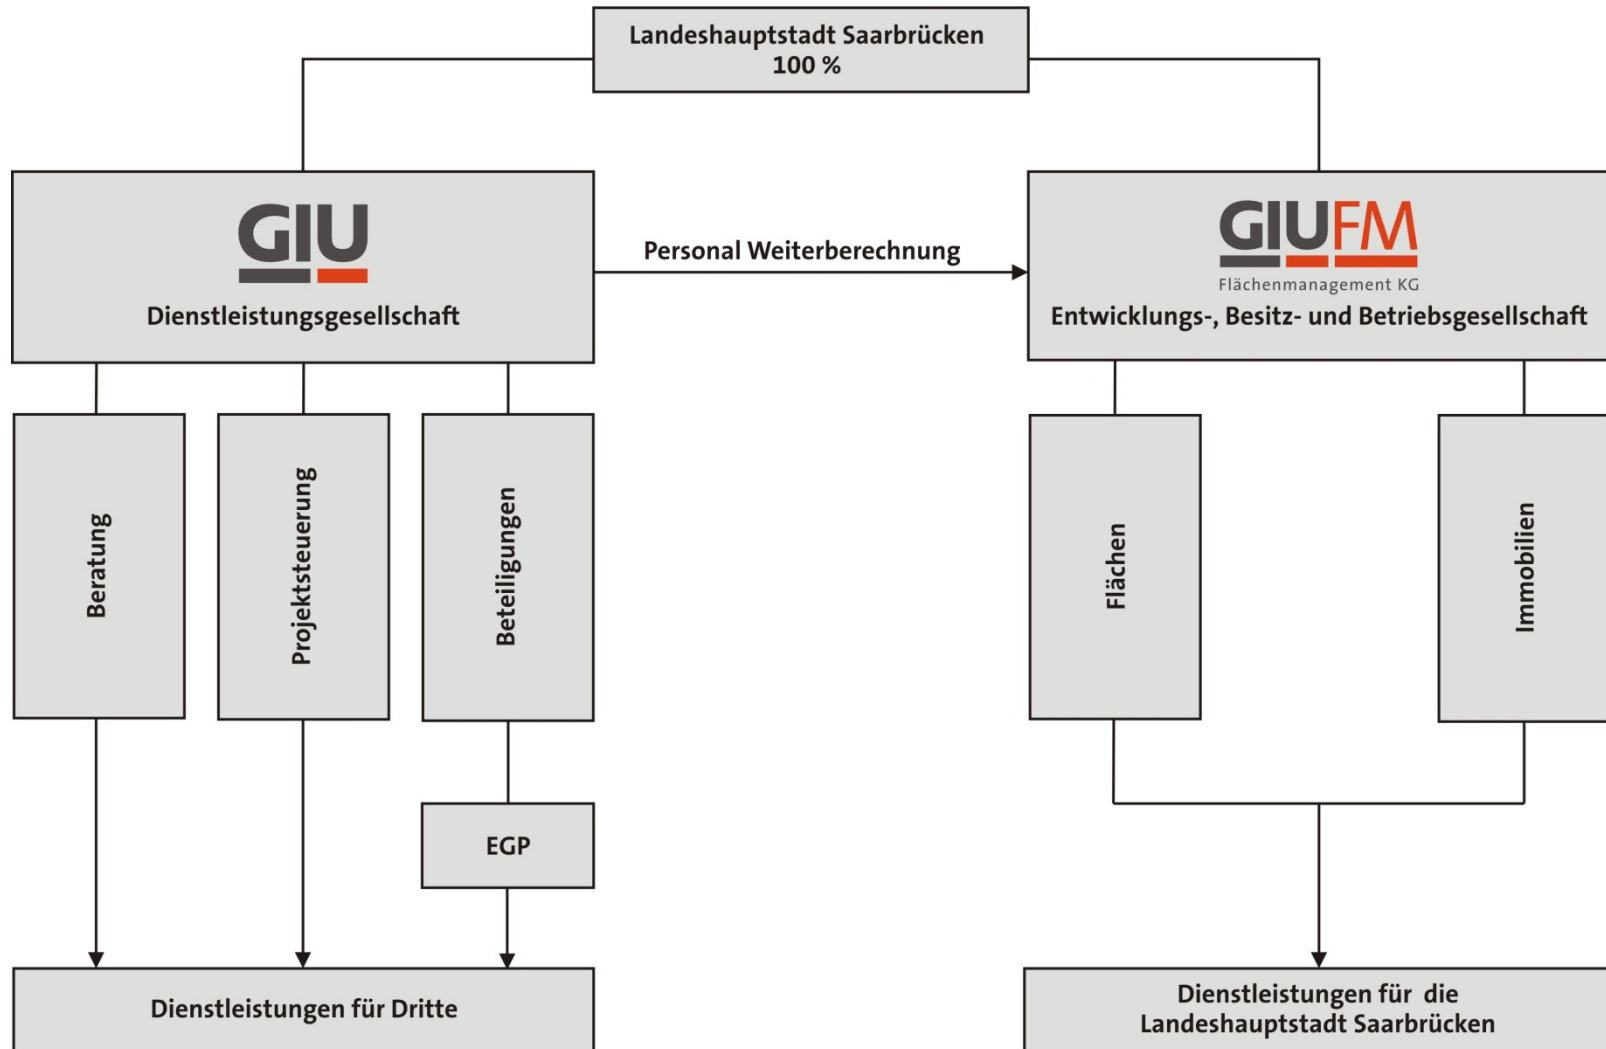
Landeshauptstadt Saarbrücken
100 %

GIU
Dienstleistungsgesellschaft

Personal Weiterberechnung

GIUFM
Flächenmanagement KG
Entwicklungs-, Besitz- und Betriebsgesellschaft

Beratung

Projektsteuerung

Beteiligungen

EGP

Flächen

Immobilien

Dienstleistungen für Dritte

Dienstleistungen für die Landeshauptstadt Saarbrücken